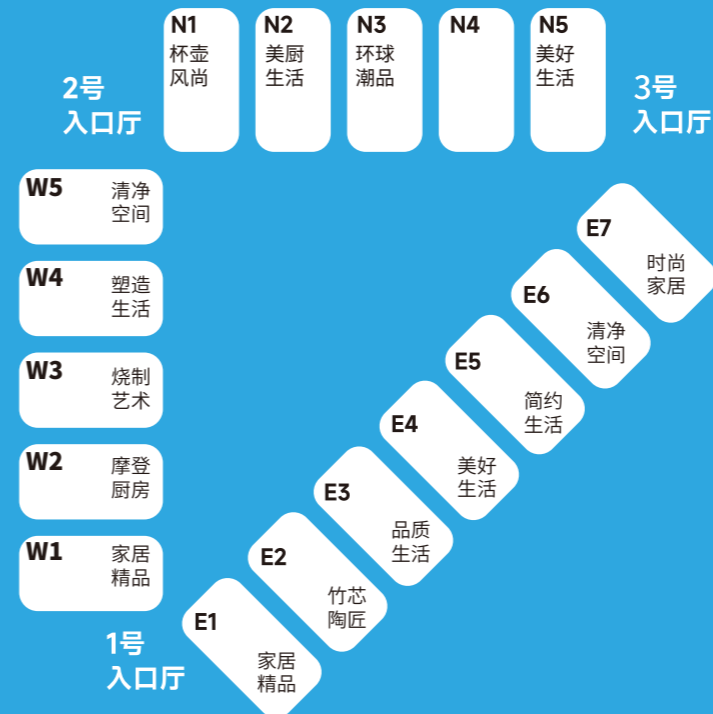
N1
杯壶风尚

N2
美厨生活

N3
环球潮品

N4

N5
美好生活

2号
入口厅

3号
入口厅

W5
清净空间

W4
塑造生活

W3
烧制艺术

W2
摩登厨房

W1
家居精品

E7
时尚家居

E6
清净空间

E5
简约生活

E4
美好生活

E3
品质生活

E2
竹芯陶匠

E1
家居精品

1号
入口厅